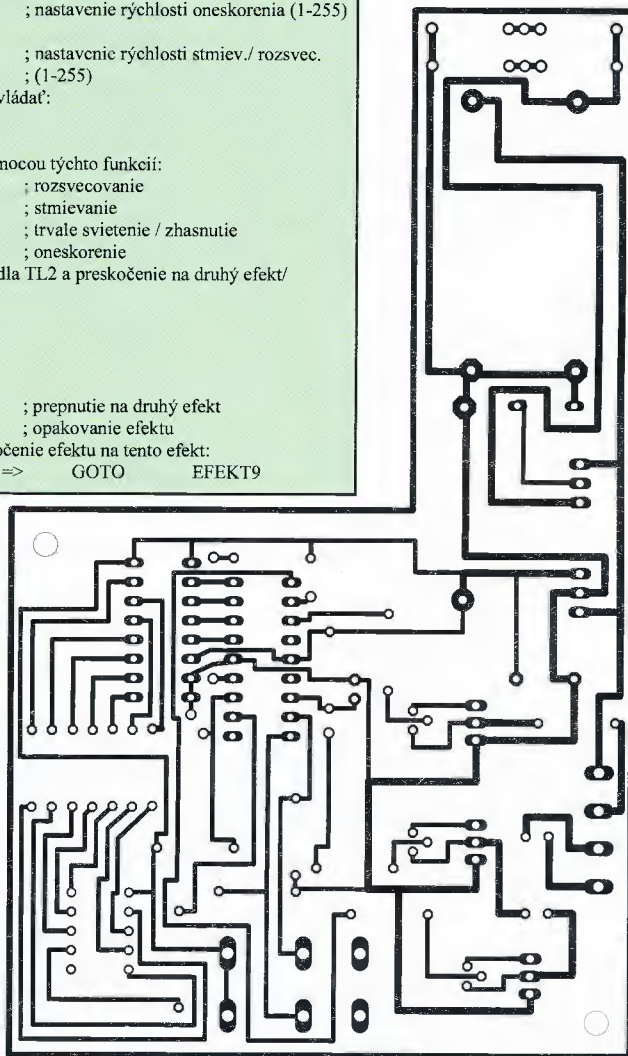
; nastavenie rýchlosti oneskorenia (1-255)

; nastavenie rýchlosti stmiev./ rozsvec.
; (1-255)
vládať:

mocou týchto funkcií:
; rozsvecovanie
; stmievanie
; trvale svietenie / zhasnutie
; oneskorenie
dla TL2 a preskočenie na druhý efekt/

; prepnutie na druhý efekt
; opakovanie efektu
očenie efektu na tento efekt:
=> GOTO EFEKT9